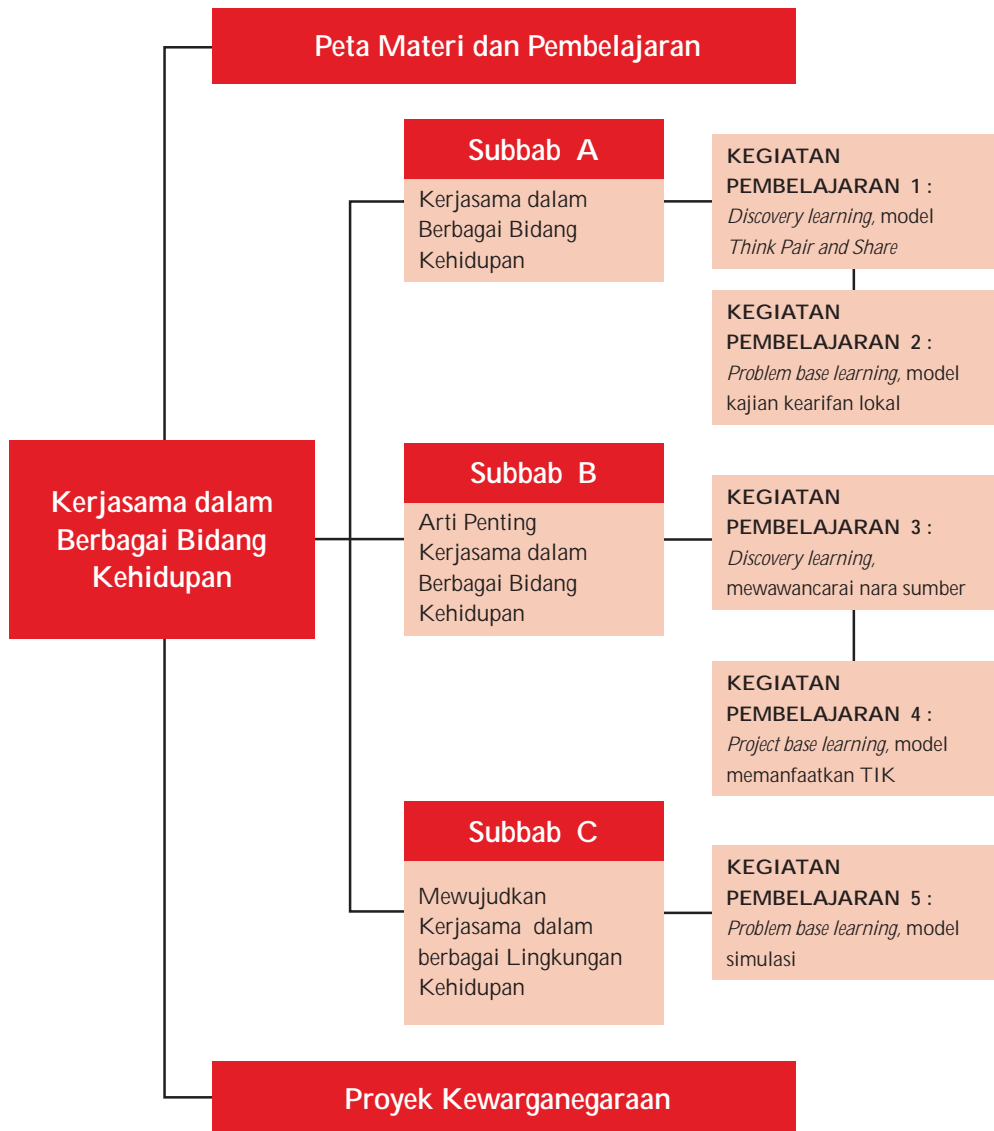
Peta Materi dan Pembelajaran

Kerjasama dalam Berbagai Bidang Kehidupan

Subbab A

Kerjasama dalam Berbagai Bidang Kehidupan

KEGIATAN PEMBELAJARAN 1 : *Discovery learning*, model *Think Pair and Share*

KEGIATAN PEMBELAJARAN 2 : *Problem base learning*, model kajian kearifan lokal

Subbab B

Arti Penting Kerjasama dalam Berbagai Bidang Kehidupan

KEGIATAN PEMBELAJARAN 3 : *Discovery learning*, mewawancarai nara sumber

KEGIATAN PEMBELAJARAN 4 : *Project base learning*, model memanfaatkan TIK

Subbab C

Mewujudkan Kerjasama dalam berbagai Lingkungan Kehidupan

KEGIATAN PEMBELAJARAN 5 : *Problem base learning*, model simulasi

Proyek Kewarganegaraan